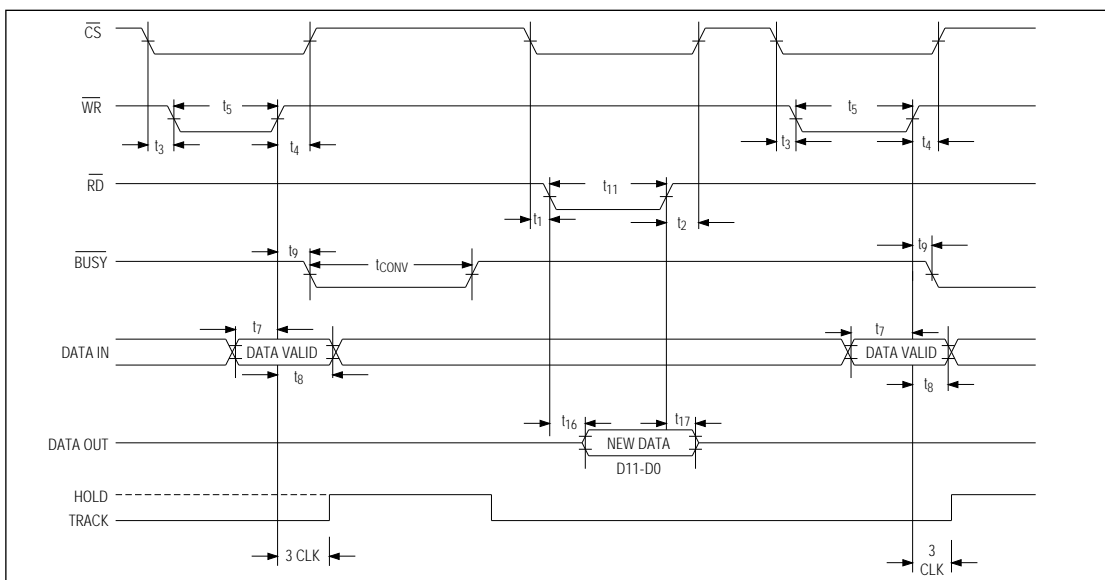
$\overline{CS}$

$\overline{WR}$

$t_5$

$t_5$

$t_3$

$t_4$

$t_3$

$t_4$

$\overline{RD}$

$t_{11}$

$t_1$

$t_2$

$\overline{BUSY}$

$t_9$

$t_{CONV}$

$t_9$

DATA IN

$t_7$

DATA VALID

$t_8$

$t_7$

DATA VALID

$t_8$

DATA OUT

$t_{16}$

NEW DATA

D11-D0

$t_{17}$

HOLD

TRACK

3 CLK

3
CLK